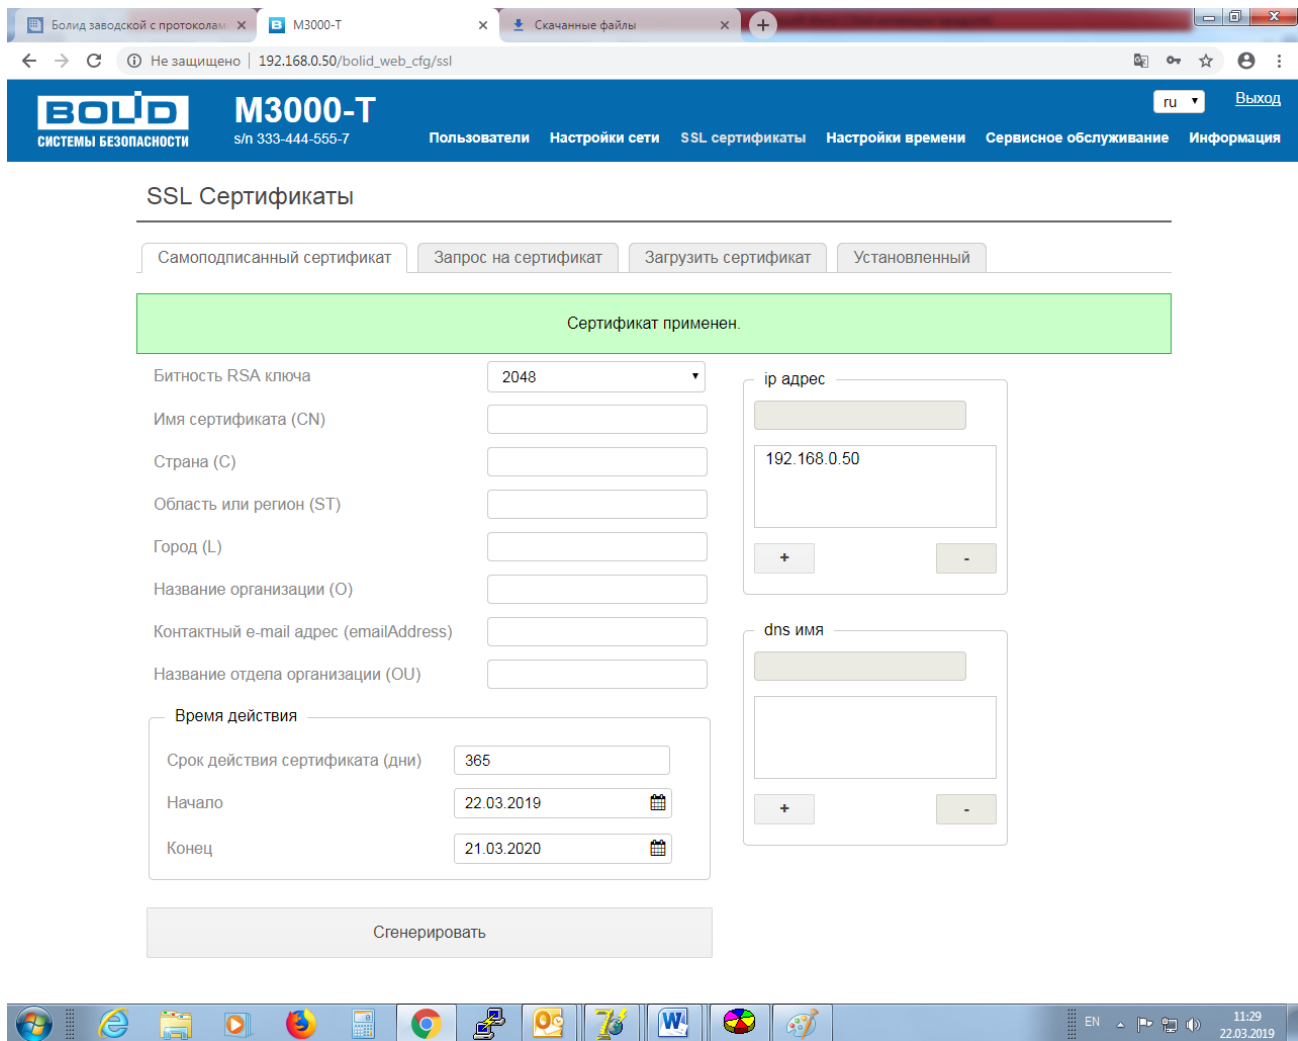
Болид заводской с протоколам ×
M3000-T ×
Скачанные файлы ×

Не защищено | 192.168.0.50/bolid_web_cfg/ssl

BOLID
СИСТЕМЫ БЕЗОПАСНОСТИ
M3000-T
s/n 333-444-555-7
ru
Выход
Пользователи Настройки сети SSL сертификаты Настройки времени Сервисное обслуживание Информация

SSL Сертификаты

Самоподписанный сертификат | Запрос на сертификат | Загрузить сертификат | Установленный

Сертификат применен.

Битность RSA ключа 2048
Имя сертификата (CN)
Страна (C)
Область или регион (ST)
Город (L)
Название организации (O)
Контактный e-mail адрес (emailAddress)
Название отдела организации (OU)

Время действия
Срок действия сертификата (дни) 365
Начало 22.03.2019
Конец 21.03.2020

Сгенерировать

ip адрес
192.168.0.50
+ -

dns имя
+ -

EN 11:29 22.03.2019